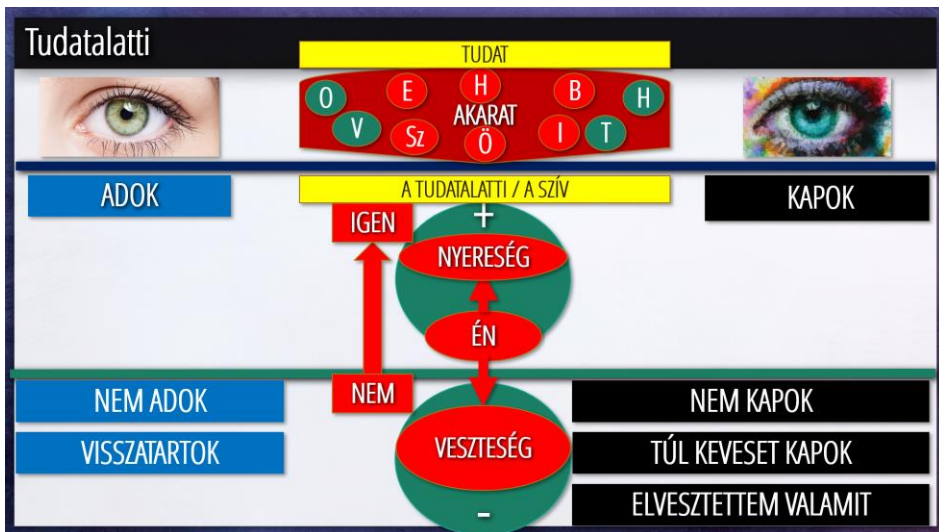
Tudatalatti

TUDAT

O
E
H
B
H
V
Sz
AKARAT
Ö
I
T

ADOK

A TUDATALATTI / A SZÍV

KAPOK

IGEN

+

NYERESÉG

ÉN

NEM

NEM ADOK

NEM KAPOK

VISSZATARTOK

VESZTESÉG

TÚL KEVESET KAPOK

ELVESZTETTEM VALAMIT

-